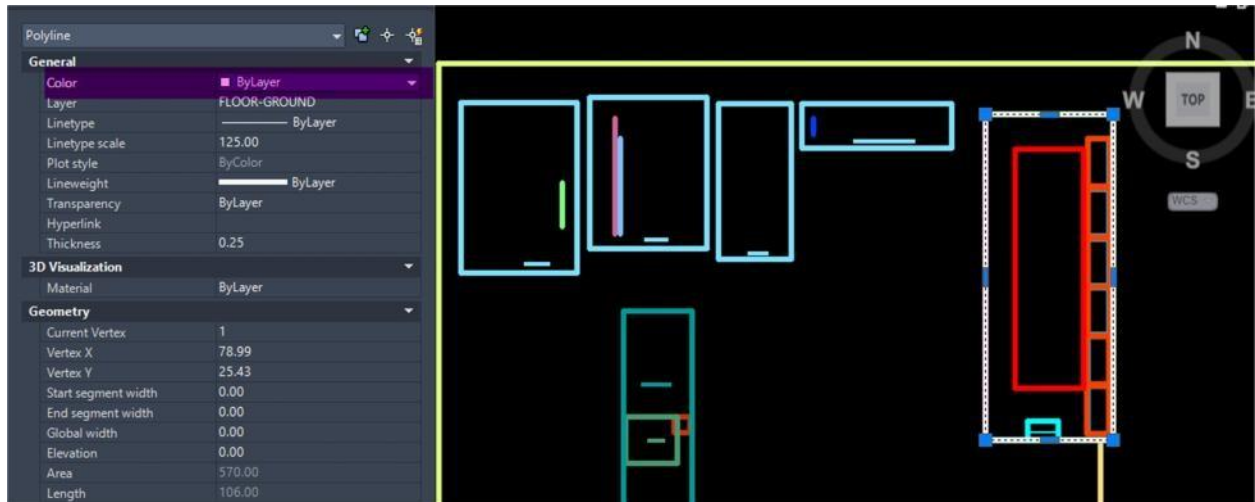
Polyline

General

| Color | ByLayer |
|---|---|
| Layer | FLOOR-GROUND |
| Linetype | ByLayer |
| Linetype scale | 125.00 |
| Plot style | ByColor |
| Lineweight | ByLayer |
| Transparency | ByLayer |
| Hyperlink | |
| Thickness | 0.25 |

3D Visualization

| Material | ByLayer |
|---|---|

Geometry

| Current Vertex | 1 |
|---|---|
| Vertex X | 78.99 |
| Vertex Y | 25.43 |
| Start segment width | 0.00 |
| End segment width | 0.00 |
| Global width | 0.00 |
| Elevation | 0.00 |
| Area | 570.00 |
| Length | 106.00 |

N
W
TOP
E
S
WCS